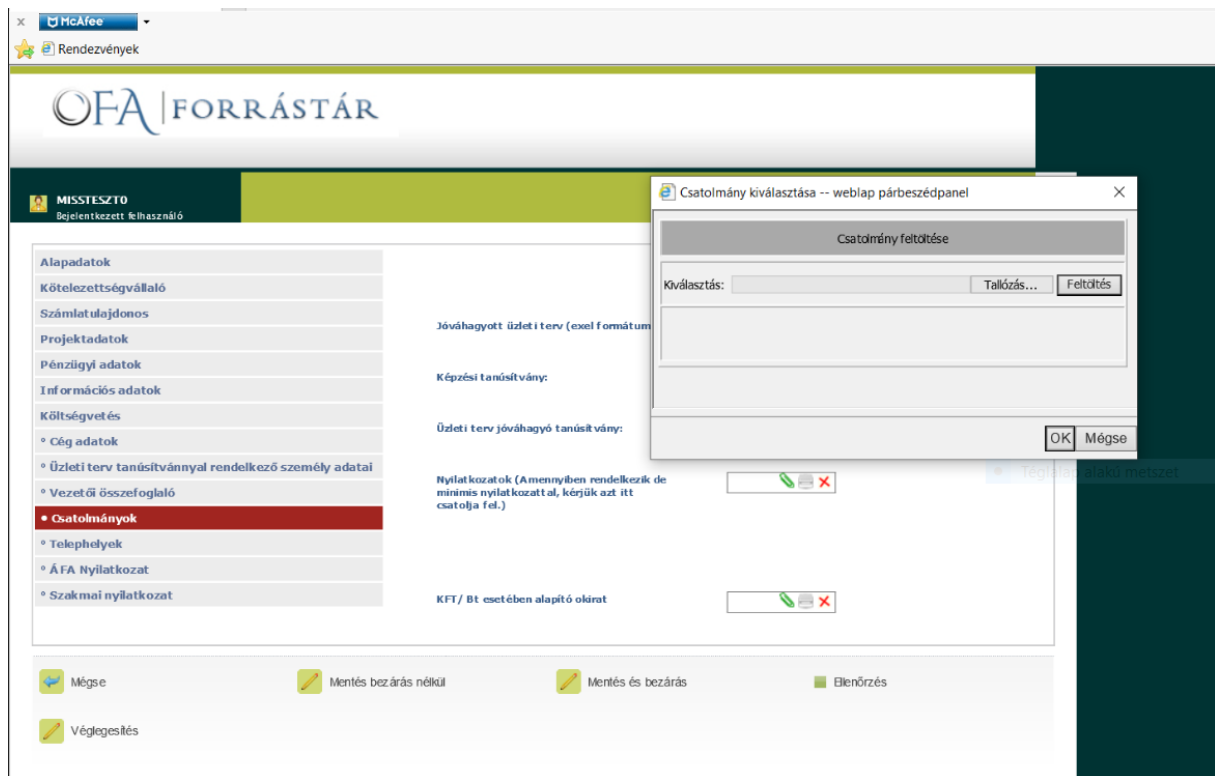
× McAfee

Rendezvények

OFA | FORRÁSTÁR

MISSTESZT0
Bejelentkezett felhasználó

Alapadatok
Kötelezettségvállaló
Számlatulajdonos
Projektadatok
Pénzügyi adatok
Információs adatok
Költségvetés
° Cég adatok
° Üzleti terv tanúsítvánnyal rendelkező személy adatai
° Vezetői összefoglaló
• Csatolmányok
° Telephelyek
° ÁFA Nyilatkozat
° Szakmai nyilatkozat

Jóváhagyott üzleti terv (exel formátum

Képzési tanúsítvány:

Üzleti terv jóváhagyó tanúsítvány:

Nyilatkozatok (Amennyiben rendelkezik de minimis nyilatkozattal, kérjük azt itt csatolja fel.)

KFT/ Bt esetében alapító okirat

Csatolmány kiválasztása -- weblap párbeszédpanel ×

Csatolmány feltöltése

Kiválasztás: Tallózás... Feltöltés

OK Mégse

Téglalap alakú metszet

Mégse
Mentés bezárás nélkül
Mentés és bezárás
Ellenőrzés
Véglegesítés